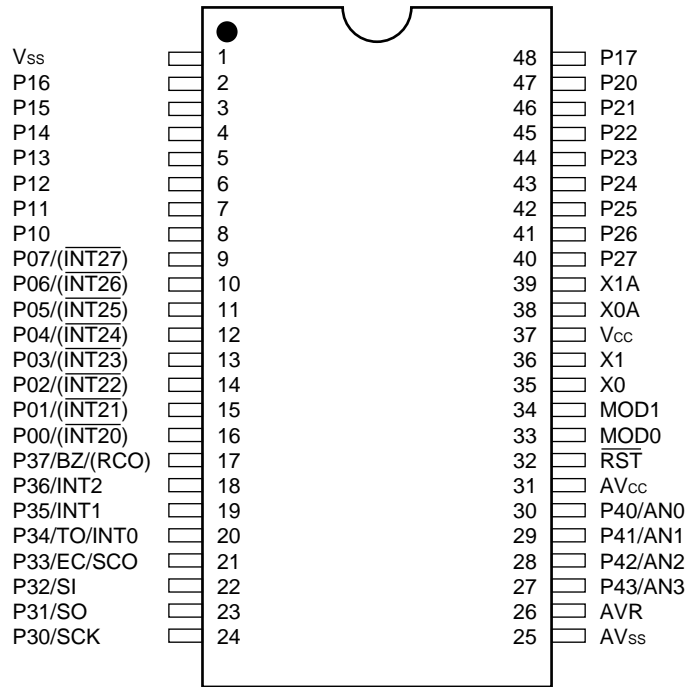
Vss 1
P16 2
P15 3
P14 4
P13 5
P12 6
P11 7
P10 8
P07/($\overline{INT27}$) 9
P06/($\overline{INT26}$) 10
P05/($\overline{INT25}$) 11
P04/($\overline{INT24}$) 12
P03/($\overline{INT23}$) 13
P02/($\overline{INT22}$) 14
P01/($\overline{INT21}$) 15
P00/($\overline{INT20}$) 16
P37/BZ/(RCO) 17
P36/INT2 18
P35/INT1 19
P34/TO/INT0 20
P33/EC/SCO 21
P32/SI 22
P31/SO 23
P30/SCK 24

48 P17
47 P20
46 P21
45 P22
44 P23
43 P24
42 P25
41 P26
40 P27
39 X1A
38 X0A
37 Vcc
36 X1
35 X0
34 MOD1
33 MOD0
32 $\overline{RST}$
31 AVcc
30 P40/AN0
29 P41/AN1
28 P42/AN2
27 P43/AN3
26 AVR
25 AVss